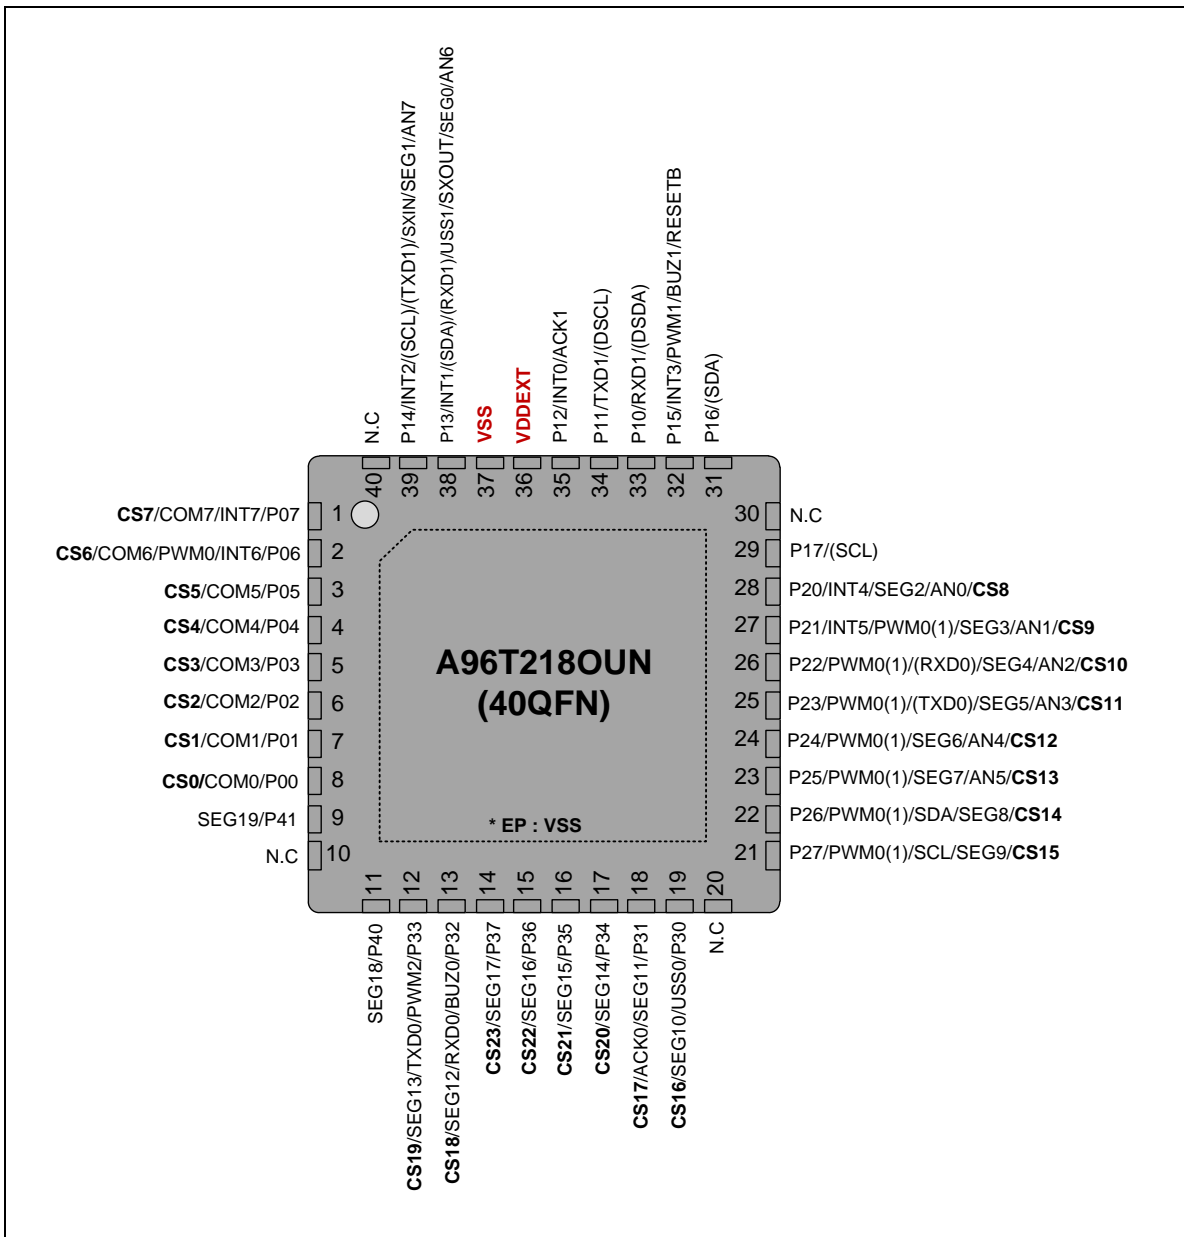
N.C
P14/INT2/(SCL)/(TXD1)/SXIN/SEG1/AN7
P13/INT1/(SDA)/(RXD1)/USS1/SXOUT/SEG0/AN6
VSS
VDDEXT
P12/INT0/ACK1
P11/TXD1/(DSCL)
P10/RXD1/(DSDA)
P15/INT3/PWM1/BUZ1/RESETB
P16/(SDA)

40 39 38 37 36 35 34 33 32 31

CS7/COM7/INT7/P07 1
CS6/COM6/PWM0/INT6/P06 2
CS5/COM5/P05 3
CS4/COM4/P04 4
CS3/COM3/P03 5
CS2/COM2/P02 6
CS1/COM1/P01 7
CS0/COM0/P00 8
SEG19/P41 9
N.C 10

30 N.C
29 P17/(SCL)
28 P20/INT4/SEG2/AN0/CS8
27 P21/INT5/PWM0(1)/SEG3/AN1/CS9
26 P22/PWM0(1)/(RXD0)/SEG4/AN2/CS10
25 P23/PWM0(1)/(TXD0)/SEG5/AN3/CS11
24 P24/PWM0(1)/SEG6/AN4/CS12
23 P25/PWM0(1)/SEG7/AN5/CS13
22 P26/PWM0(1)/SDA/SEG8/CS14
21 P27/PWM0(1)/SCL/SEG9/CS15

A96T218OUN
(40QFN)

* EP : VSS

11 12 13 14 15 16 17 18 19 20

SEG18/P40
CS19/SEG13/TXD0/PWM2/P33
CS18/SEG12/RXD0/BUZ0/P32
CS23/SEG17/P37
CS22/SEG16/P36
CS21/SEG15/P35
CS20/SEG14/P34
CS17/ACK0/SEG11/P31
CS16/SEG10/USS0/P30
N.C